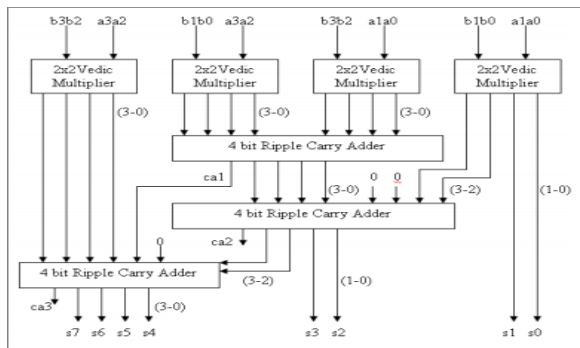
b3b2 a3a2 b1b0 a3a2 b3b2 a1a0 b1b0 a1a0

2x2 Vedic Multiplier
2x2 Vedic Multiplier
2x2 Vedic Multiplier
2x2 Vedic Multiplier

(3-0) (3-0) (3-0)

4 bit Ripple Carry Adder

ca1 (3-0) 0 0 (3-2) (1-0)

4 bit Ripple Carry Adder

0 ca2

4 bit Ripple Carry Adder

(3-2) (1-0)

ca3 (3-0)

s7 s6 s5 s4 s3 s2 s1 s0